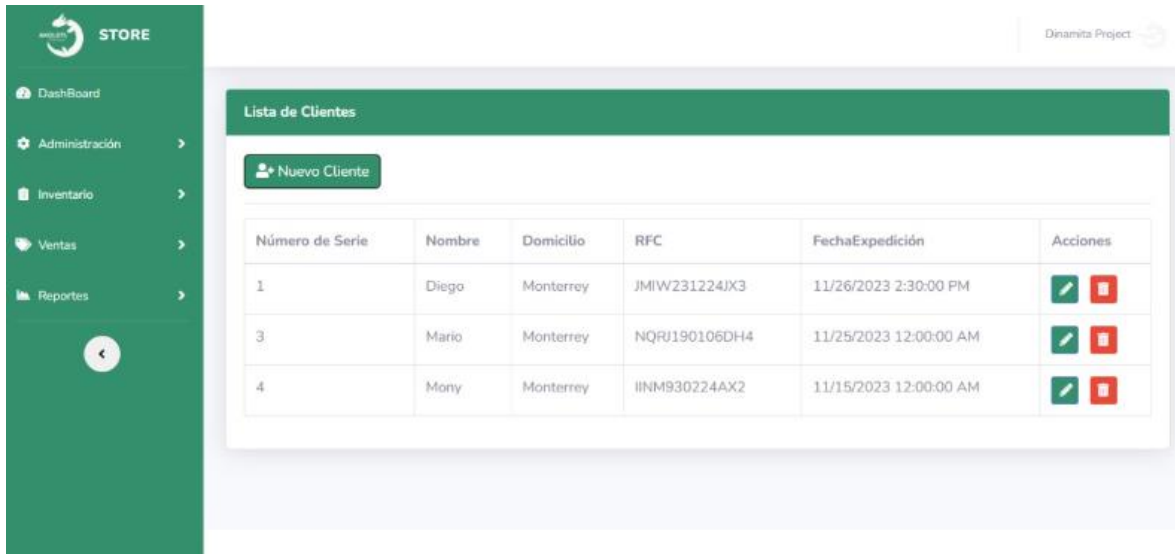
STORE

DashBoard

Administración

Inventario

Ventas

Reportes

Dinamita Project

Lista de Clientes

Nuevo Cliente

| Número de Serie | Nombre | Domicilio | RFC | FechaExpedición | Acciones |
|---|---|---|---|---|---|
| 1 | Diego | Monterrey | JMIW231224JX3 | 11/26/2023 2:30:00 PM | |
| 3 | Mario | Monterrey | NQRJ190106DH4 | 11/25/2023 12:00:00 AM | |
| 4 | Mony | Monterrey | IINM930224AX2 | 11/15/2023 12:00:00 AM | |